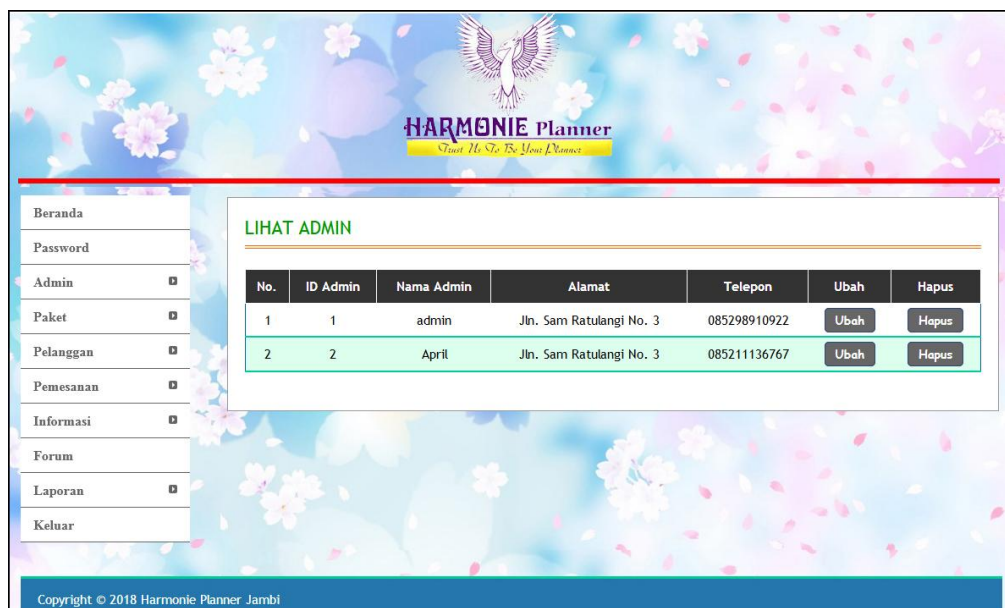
HARMONIE Planner
Trust Us To Be Your Planner

Beranda
Password
Admin
Paket
Pelanggan
Pemesanan
Informasi
Forum
Laporan
Keluar

LIHAT ADMIN

| No. | ID Admin | Nama Admin | Alamat | Telepon | Ubah | Hapus |
|---|---|---|---|---|---|---|
| 1 | 1 | admin | Jln. Sam Ratulangi No. 3 | 085298910922 | Ubah | Hapus |
| 2 | 2 | April | Jln. Sam Ratulangi No. 3 | 085211136767 | Ubah | Hapus |

Copyright © 2018 Harmonie Planner Jambi